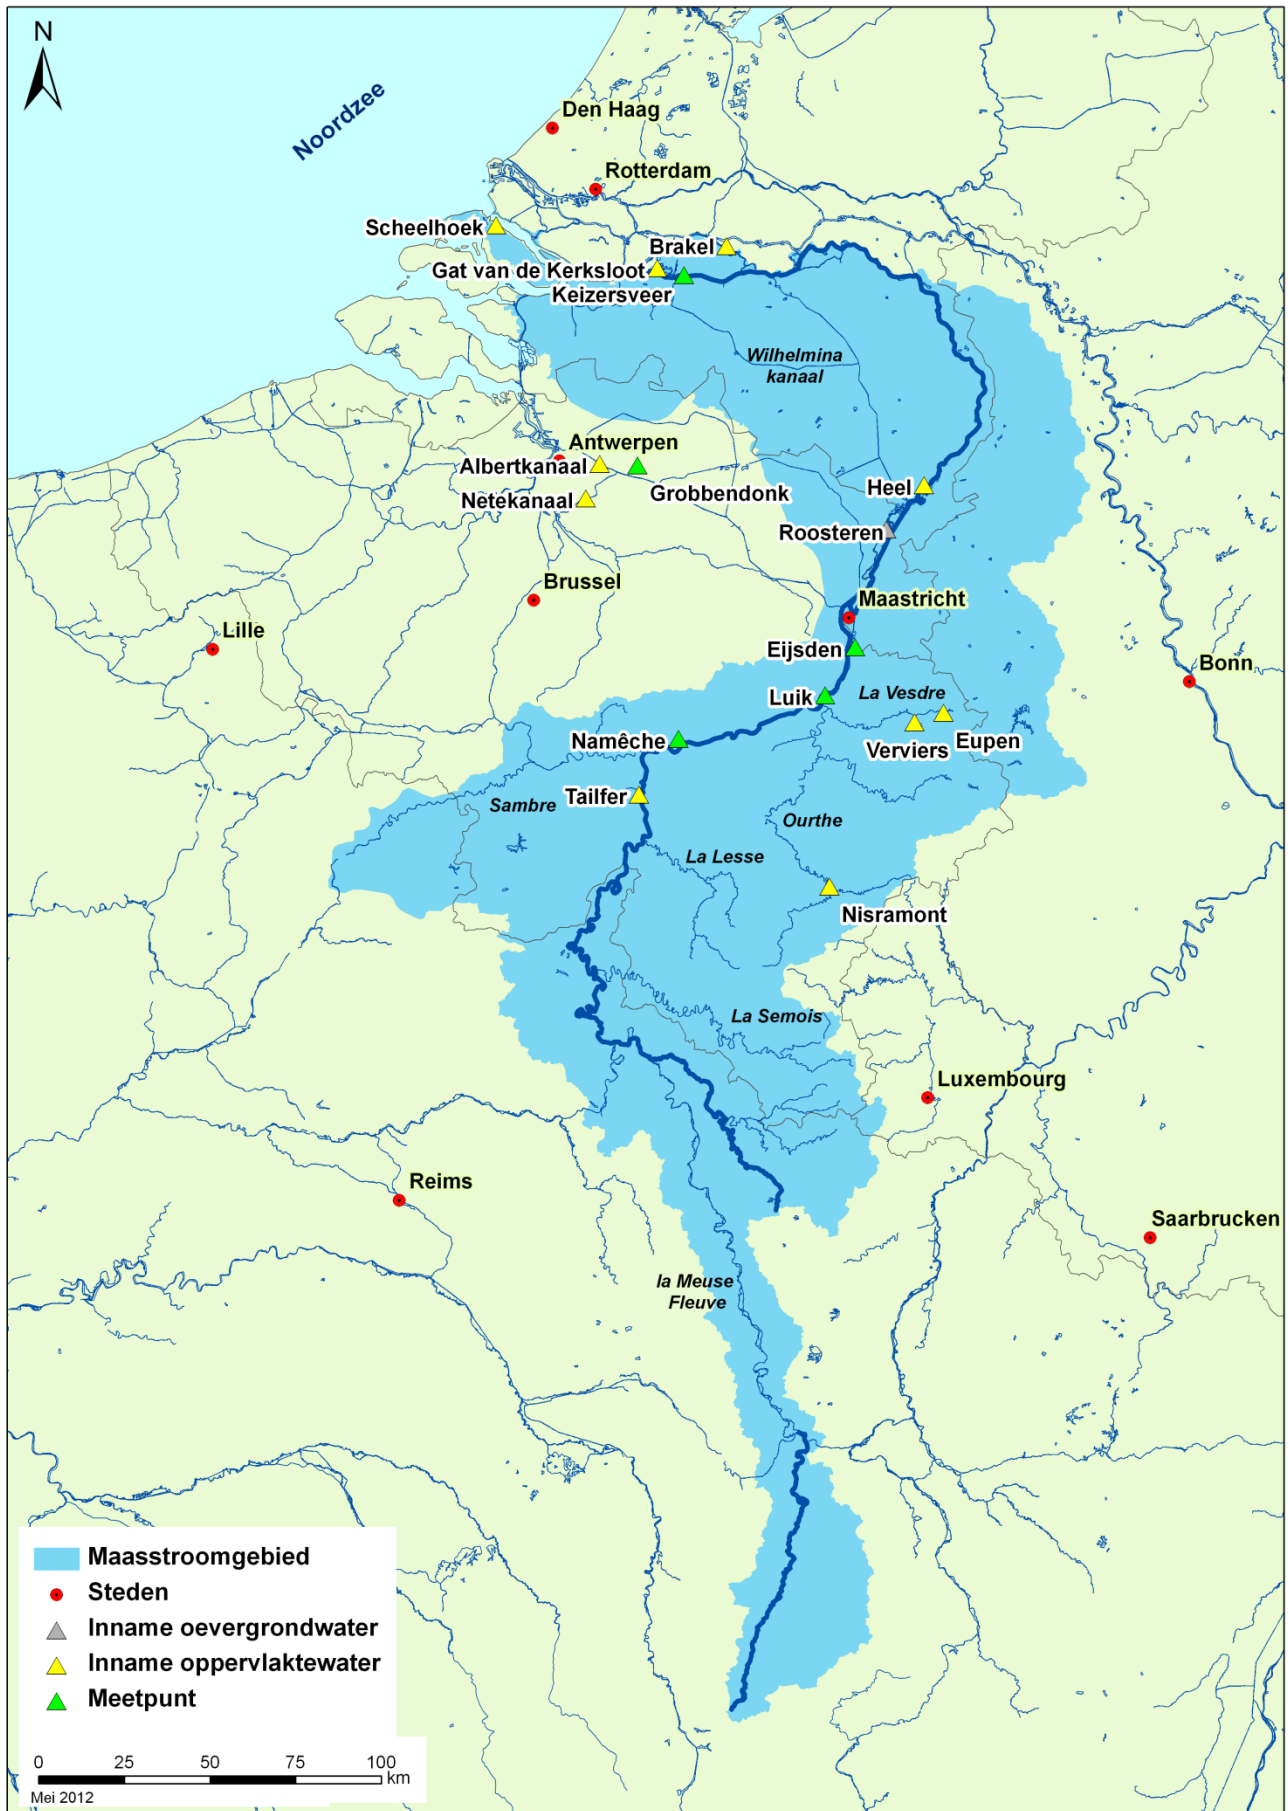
N

Noordzee

Den Haag
Rotterdam
Scheelhoek
Brakel
Gat van de Kerksloot
Keizersveer
Wilhelmina kanaal
Antwerpen
Albertkanaal
Netekanaal
Grobbendonk
Heel
Roosteren
Brussel
Maastricht
Lille
Eijsden
Bonn
Luik
La Vesdre
Namêche
Verviers
Eupen
Sambre
Tailfer
Ourthe
La Lesse
Nisramont
La Semois
Luxembourg
Reims
Saarbrucken
la Meuse Fleuve

Maasstroomgebied
Steden
Inname oevergrondwater
Inname oppervlaktewater
Meetpunt

0 25 50 75 100 km
Mei 2012